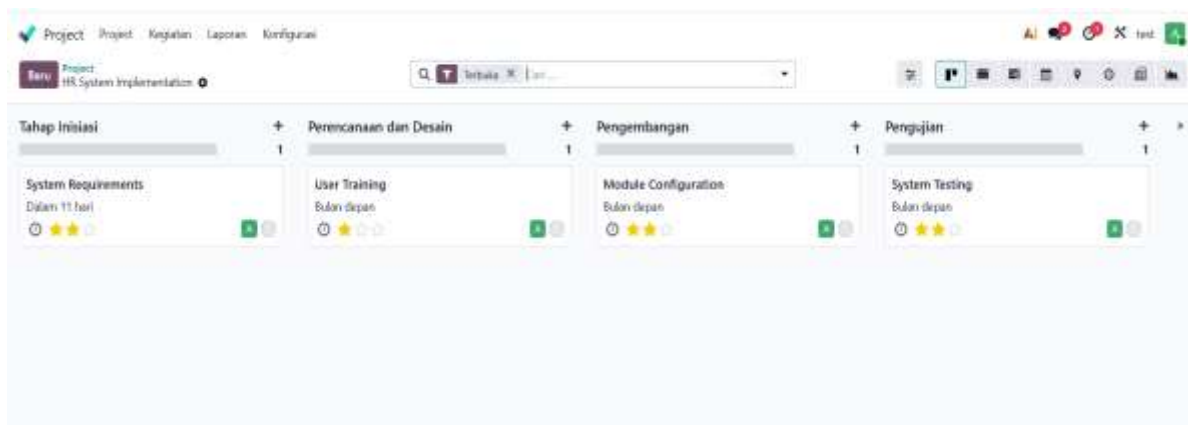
Project Project Kegiatan Laporan Konfigurasi

AI test

Baru Project
HR System Implementation

Terbuka × Cari...

Tahap Inisiasi
1

System Requirements
Dalam 11 hari

Perencanaan dan Desain
1

User Training
Bulan depan

Pengembangan
1

Module Configuration
Bulan depan

Pengujian
1

System Testing
Bulan depan